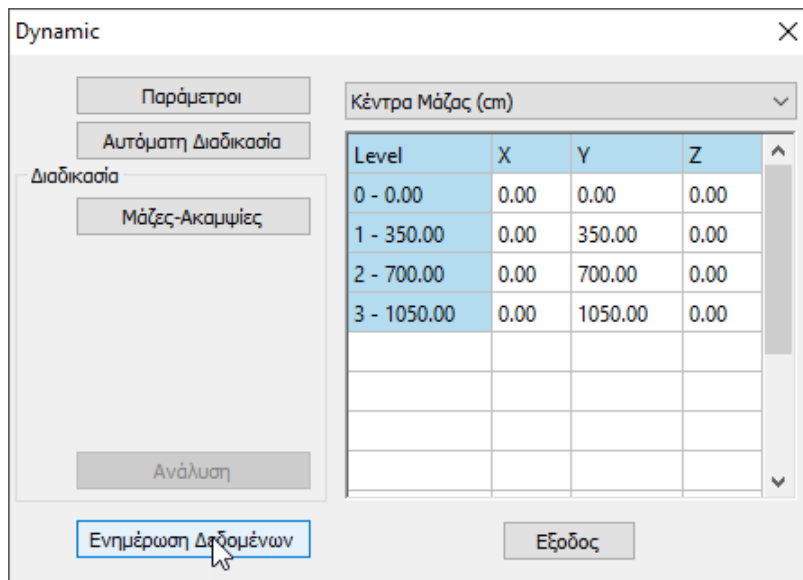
Dynamic

Παράμετροι

Αυτόματη Διαδικασία

Διαδικασία

Μάζες-Ακαμψίες

Ανάλυση

Ενημέρωση Δεδομένων

Κέντρα Μάζας (cm)

| Level | X | Y | Z |
|---|---|---|---|
| 0 - 0.00 | 0.00 | 0.00 | 0.00 |
| 1 - 350.00 | 0.00 | 350.00 | 0.00 |
| 2 - 700.00 | 0.00 | 700.00 | 0.00 |
| 3 - 1050.00 | 0.00 | 1050.00 | 0.00 |

Εξοδος